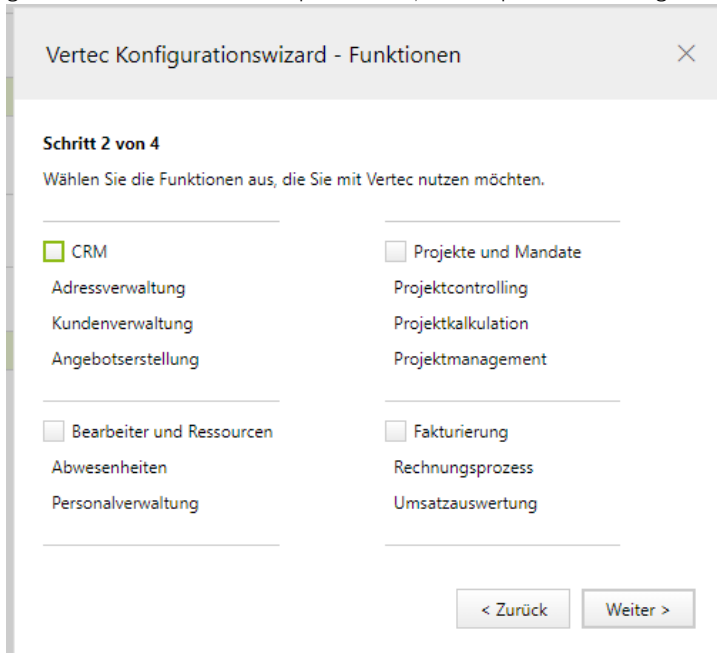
Vertec Konfigurationswizard - Funktionen

×

Schritt 2 von 4

Wählen Sie die Funktionen aus, die Sie mit Vertec nutzen möchten.

CRM
Adressverwaltung
Kundenverwaltung
Angebotserstellung

Projekte und Mandate
Projektcontrolling
Projektkalkulation
Projektmanagement

Bearbeiter und Ressourcen
Abwesenheiten
Personalverwaltung

Fakturierung
Rechnungsprozess
Umsatzauswertung

< Zurück

Weiter >